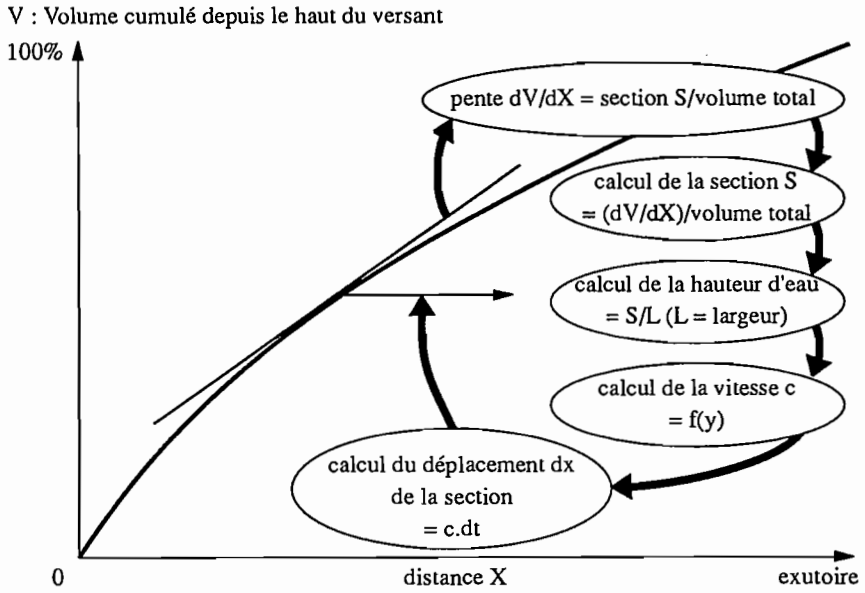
V : Volume cumulé depuis le haut du versant

100%

pente dV/dX = section S/volume total

calcul de la section S = (dV/dX)/volume total

calcul de la hauteur d'eau = S/L (L = largeur)

calcul de la vitesse c = f(y)

calcul du déplacement dx de la section = c.dt

0

distance X

exutoire